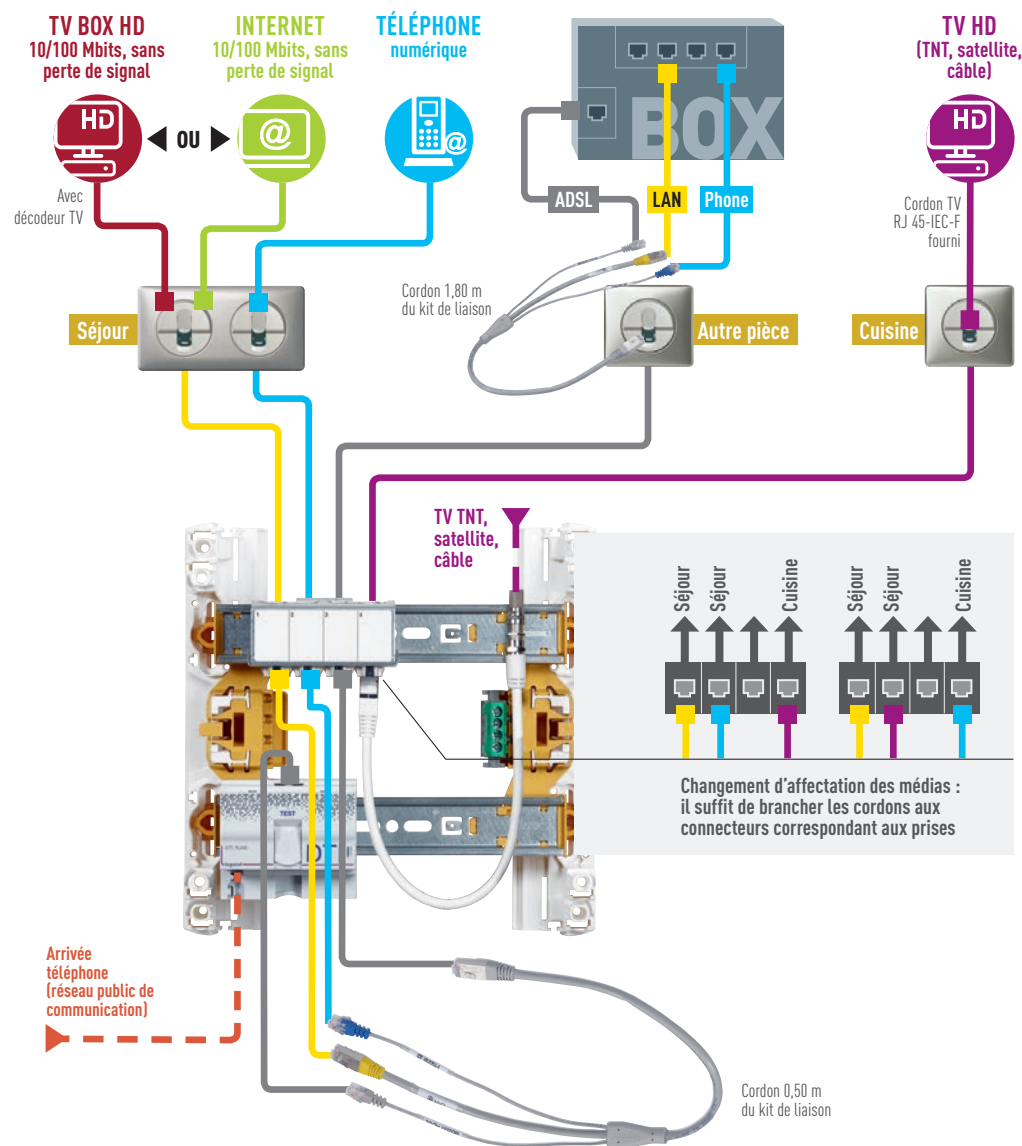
TV BOX HD
10/100 Mbits, sans perte de signal

INTERNET
10/100 Mbits, sans perte de signal

TÉLÉPHONE
numérique

HD

OU

@

@

Avec décodeur TV

BOX

ADSL

LAN

Phone

TV HD
(TNT, satellite, câble)

HD

Cordon TV RJ 45-IEC-F fourni

Cordon 1,80 m du kit de liaison

Séjour

Autre pièce

Cuisine

TV TNT, satellite, câble

Séjour

Séjour

Cuisine

Séjour

Séjour

Cuisine

TEST

Changement d'affectation des médias : il suffit de brancher les cordons aux connecteurs correspondant aux prises

Arrivée téléphone (réseau public de communication)

Cordon 0,50 m du kit de liaison